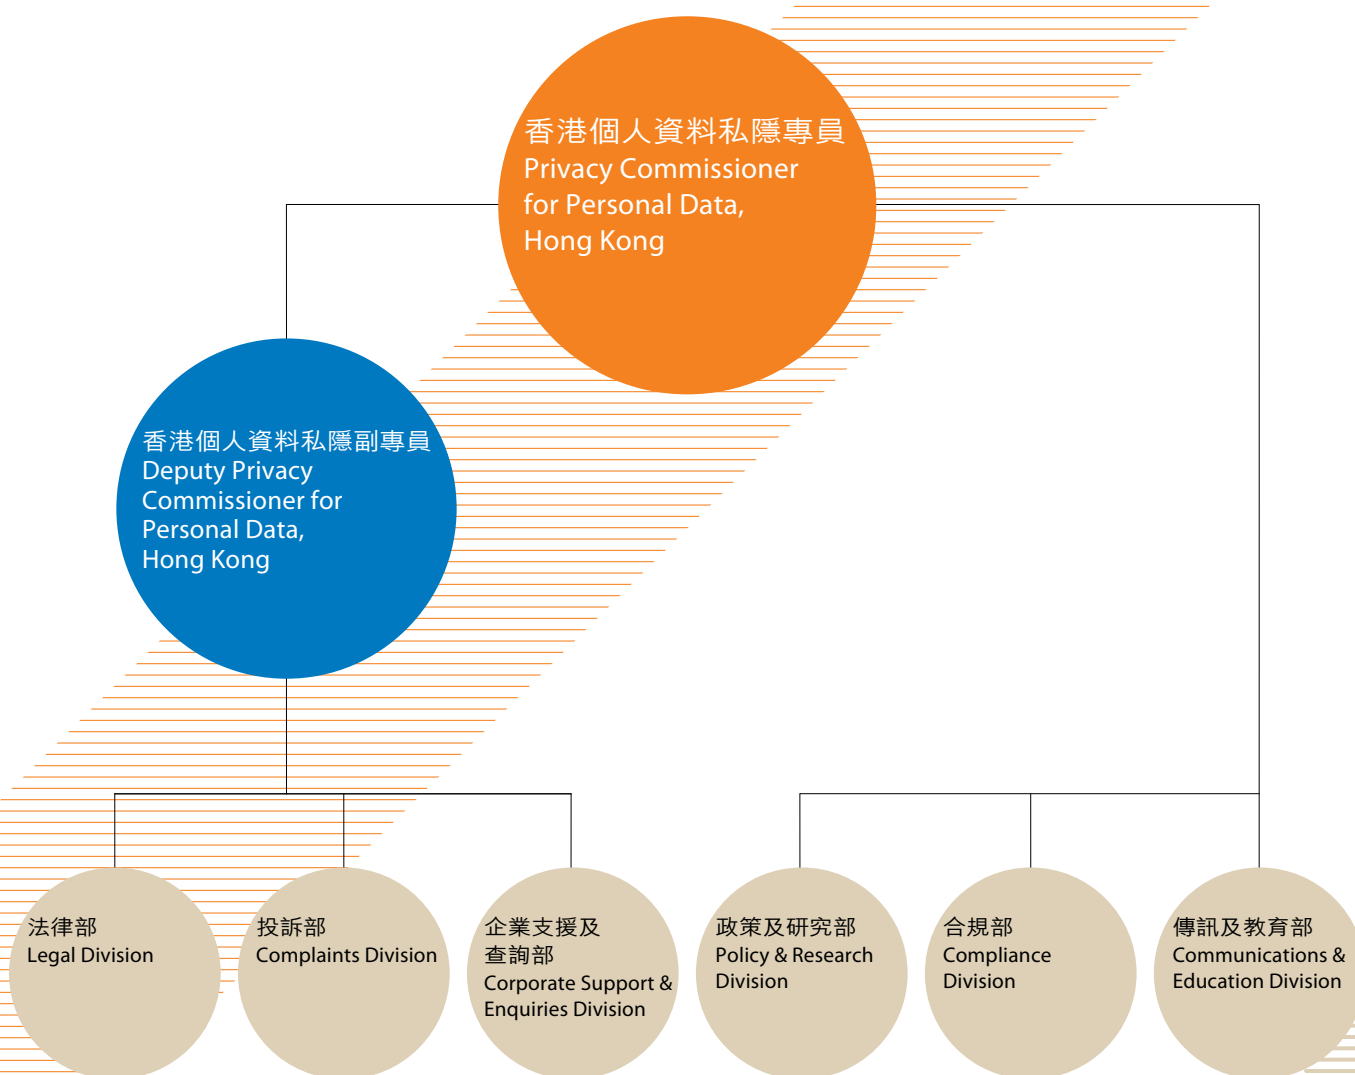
香港個人資料私隱專員
Privacy Commissioner for Personal Data, Hong Kong

香港個人資料私隱副專員
Deputy Privacy Commissioner for Personal Data, Hong Kong

法律部
Legal Division

投訴部
Complaints Division

企業支援及查詢部
Corporate Support & Enquiries Division

政策及研究部
Policy & Research Division

合規部
Compliance Division

傳訊及教育部
Communications & Education Division